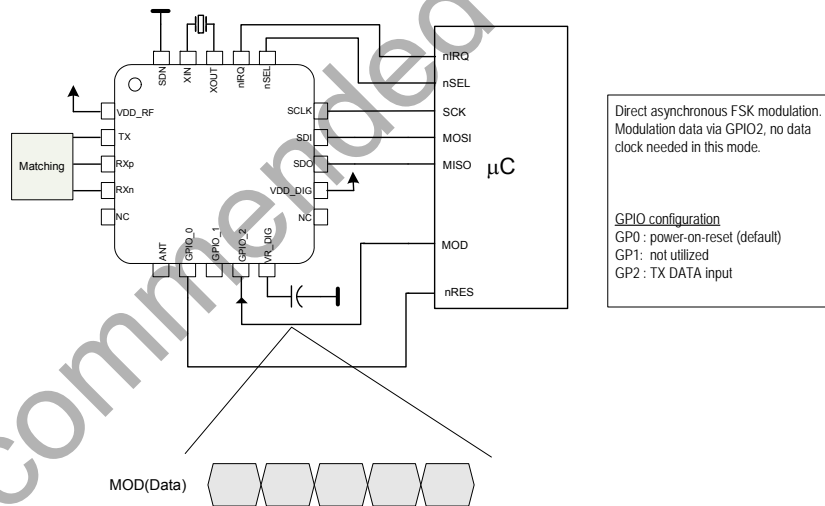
SDN
XIN
XOUT
nIRQ
nSEL
VDD_RF
TX
RXp
RXn
NC
Matching
SCLK
SDI
SDO
VDD_DIG
NC
ANT
GPIO_0
GPIO_1
GPIO_2
VR_DIG
nIRQ
nSEL
SCK
MOSI
MISO
$\mu$C
MOD
nRES

Direct asynchronous FSK modulation. Modulation data via GPIO2, no data clock needed in this mode.

GPIO configuration
GP0 : power-on-reset (default)
GP1: not utilized
GP2 : TX DATA input

MOD(Data)

commended